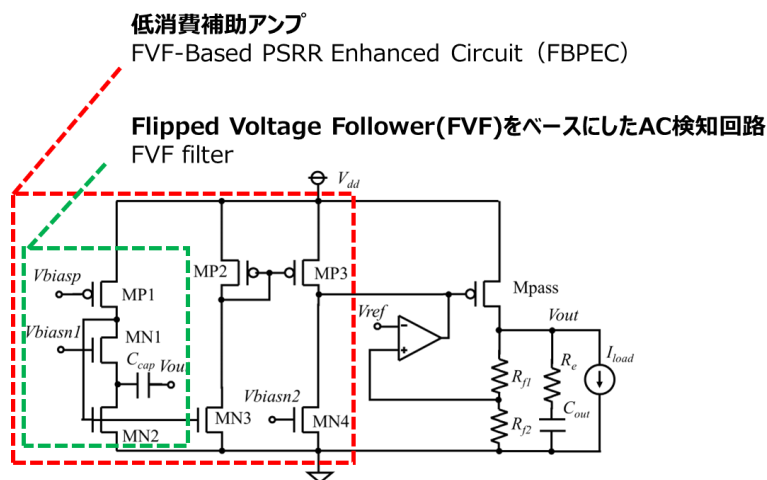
低消費補助アンプ
FVF-Based PSRR Enhanced Circuit（FBPEC）

Flipped Voltage Follower(FVF)をベースにしたAC検知回路
FVF filter

$V_{dd}$
Vbiasp
MP1
Vbiasn1
MN1
$C_{cap}$
Vout
MN2
MP2
MP3
MN3
Vbiasn2
MN4
Vref
Mpass
Vout
$R_{f1}$
$R_{f2}$
$R_e$
$C_{out}$
$I_{load}$